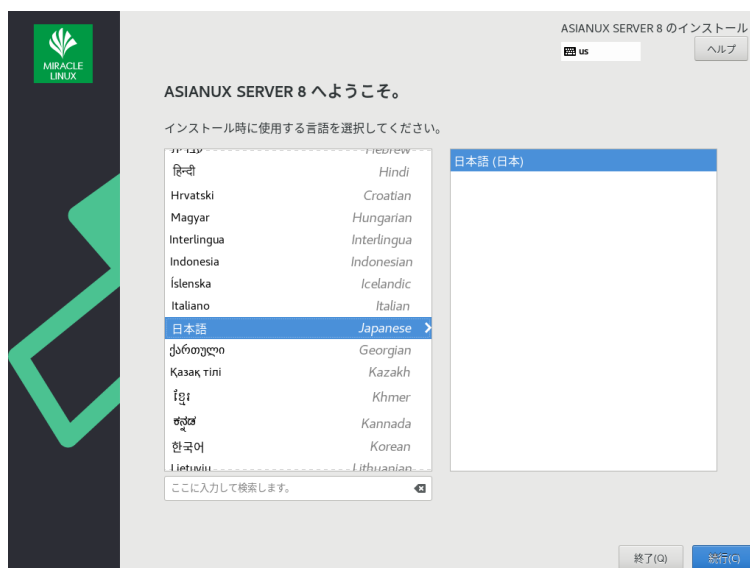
MIRACLE LINUX

ASIANUX SERVER 8 のインストール

us

ヘルプ

ASIANUX SERVER 8 へようこそ。

インストール時に使用する言語を選択してください。

| | |
|---|---|
| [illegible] | Hebrew |
| हिन्दी | Hindi |
| Hrvatski | Croatian |
| Magyar | Hungarian |
| Interlingua | Interlingua |
| Indonesia | Indonesian |
| Íslenska | Icelandic |
| Italiano | Italian |
| 日本語 | Japanese |
| ქართული | Georgian |
| Қазақ тілі | Kazakh |
| ខ្មែរ | Khmer |
| ಕನ್ನಡ | Kannada |
| 한국어 | Korean |
| Lietuvių | Lithuanian |

日本語 (日本)

ここに入力して検索します。

終了(Q)

続行(C)